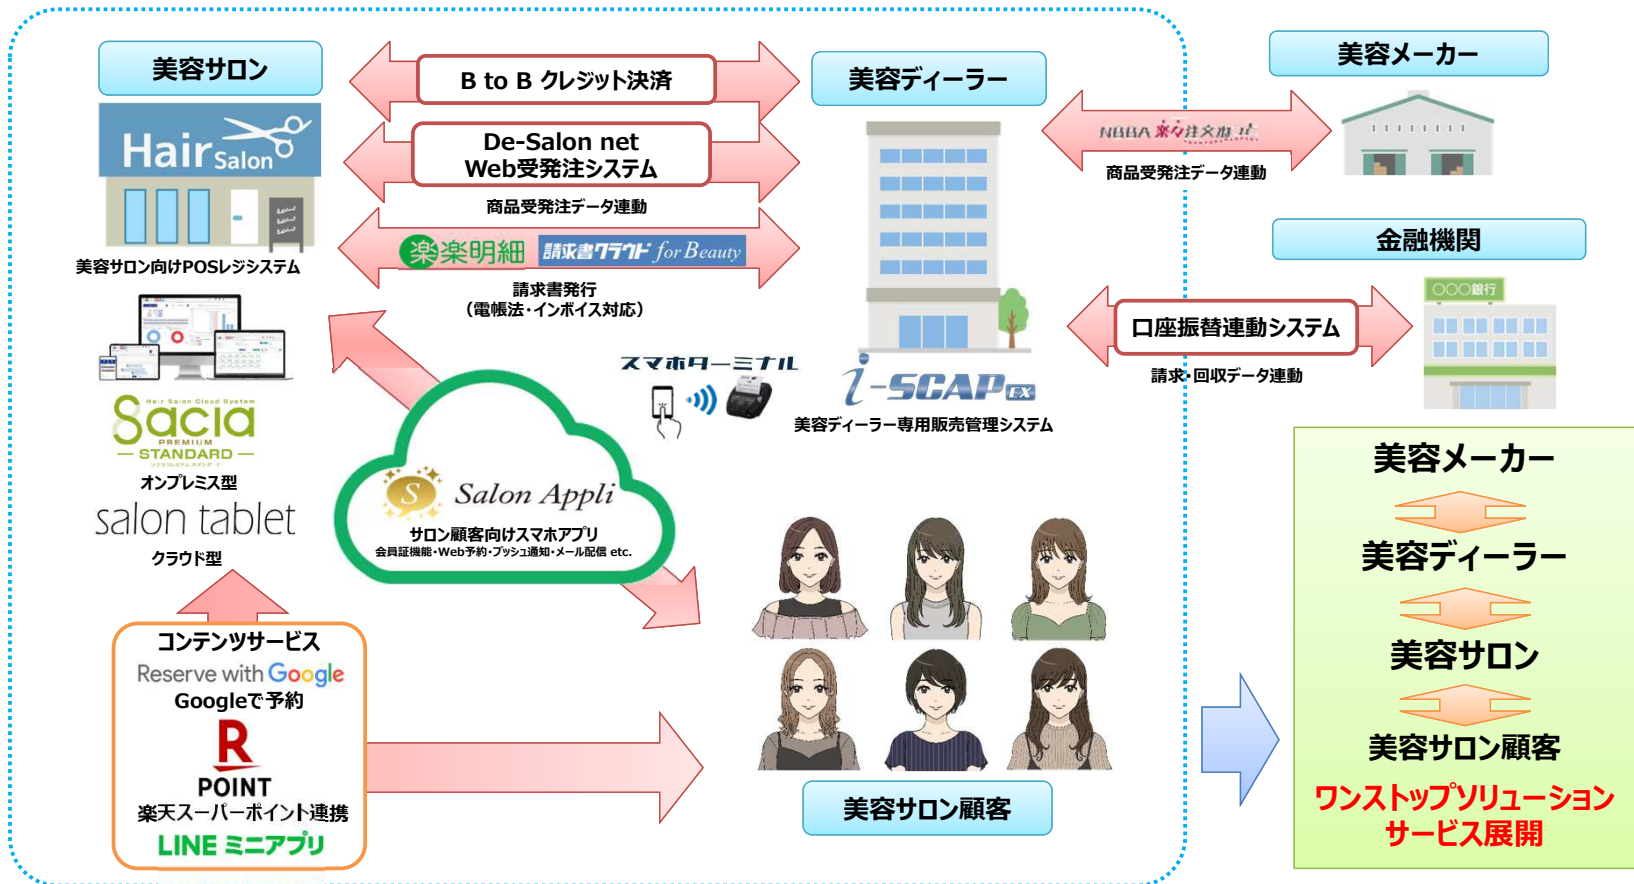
美容サロン

Hair Salon

美容サロン向けPOSレジシステム

Hair Salon Cloud System
Sacia
PREMIUM
STANDARD

オンプレミス型

salon tablet

クラウド型

B to B クレジット決済

De-Salon net
Web受発注システム

商品受発注データ連動

楽楽明細　請求書クラウド for Beauty

請求書発行
（電帳法・インボイス対応）

美容ディーラー

スマホターミナル

i-SCAP EX

美容ディーラー専用販売管理システム

美容メーカー

NBBA 楽々注文通
商品受発注データ連動

金融機関

口座振替連動システム

○○○銀行

請求・回収データ連動

Salon Appli
サロン顧客向けスマホアプリ
会員証機能・Web予約・プッシュ通知・メール配信 etc.

コンテンツサービス
Reserve with Google
Googleで予約
R
POINT
楽天スーパーポイント連携
LINE ミニアプリ

美容サロン顧客

美容メーカー
美容ディーラー
美容サロン
美容サロン顧客
ワンストップソリューション
サービス展開